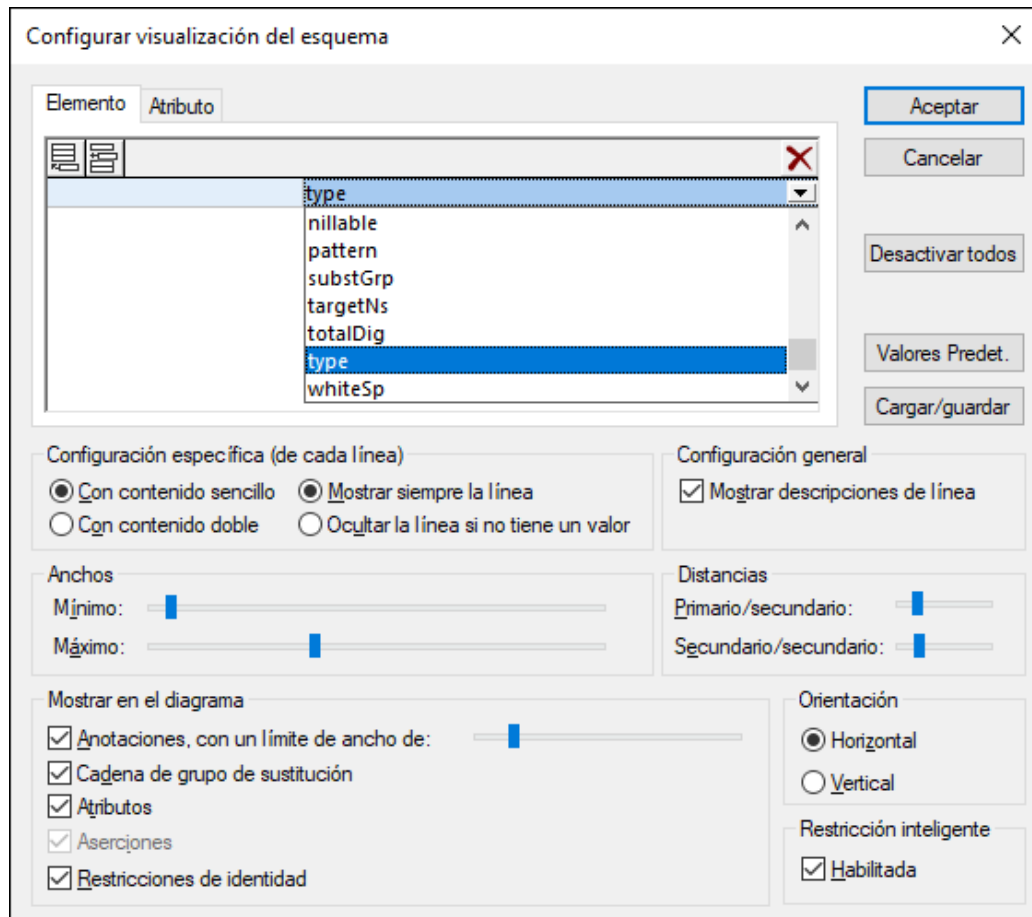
Configurar visualización del esquema

Elemento Atributo

type
nillable
pattern
substGrp
targetNs
totalDig
type
whiteSp

Aceptar
Cancelar
Desactivar todos
Valores Predet.
Cargar/guardar

Configuración específica (de cada línea)
Con contenido sencillo
Con contenido doble
Mostrar siempre la línea
Ocultar la línea si no tiene un valor

Configuración general
Mostrar descripciones de línea

Anchos
Mínimo:
Máximo:

Distancias
Primario/secundario:
Secundario/secundario:

Mostrar en el diagrama
Anotaciones, con un límite de ancho de:
Cadena de grupo de sustitución
Atributos
Aserciones
Restricciones de identidad

Orientación
Horizontal
Vertical

Restricción inteligente
Habilitada